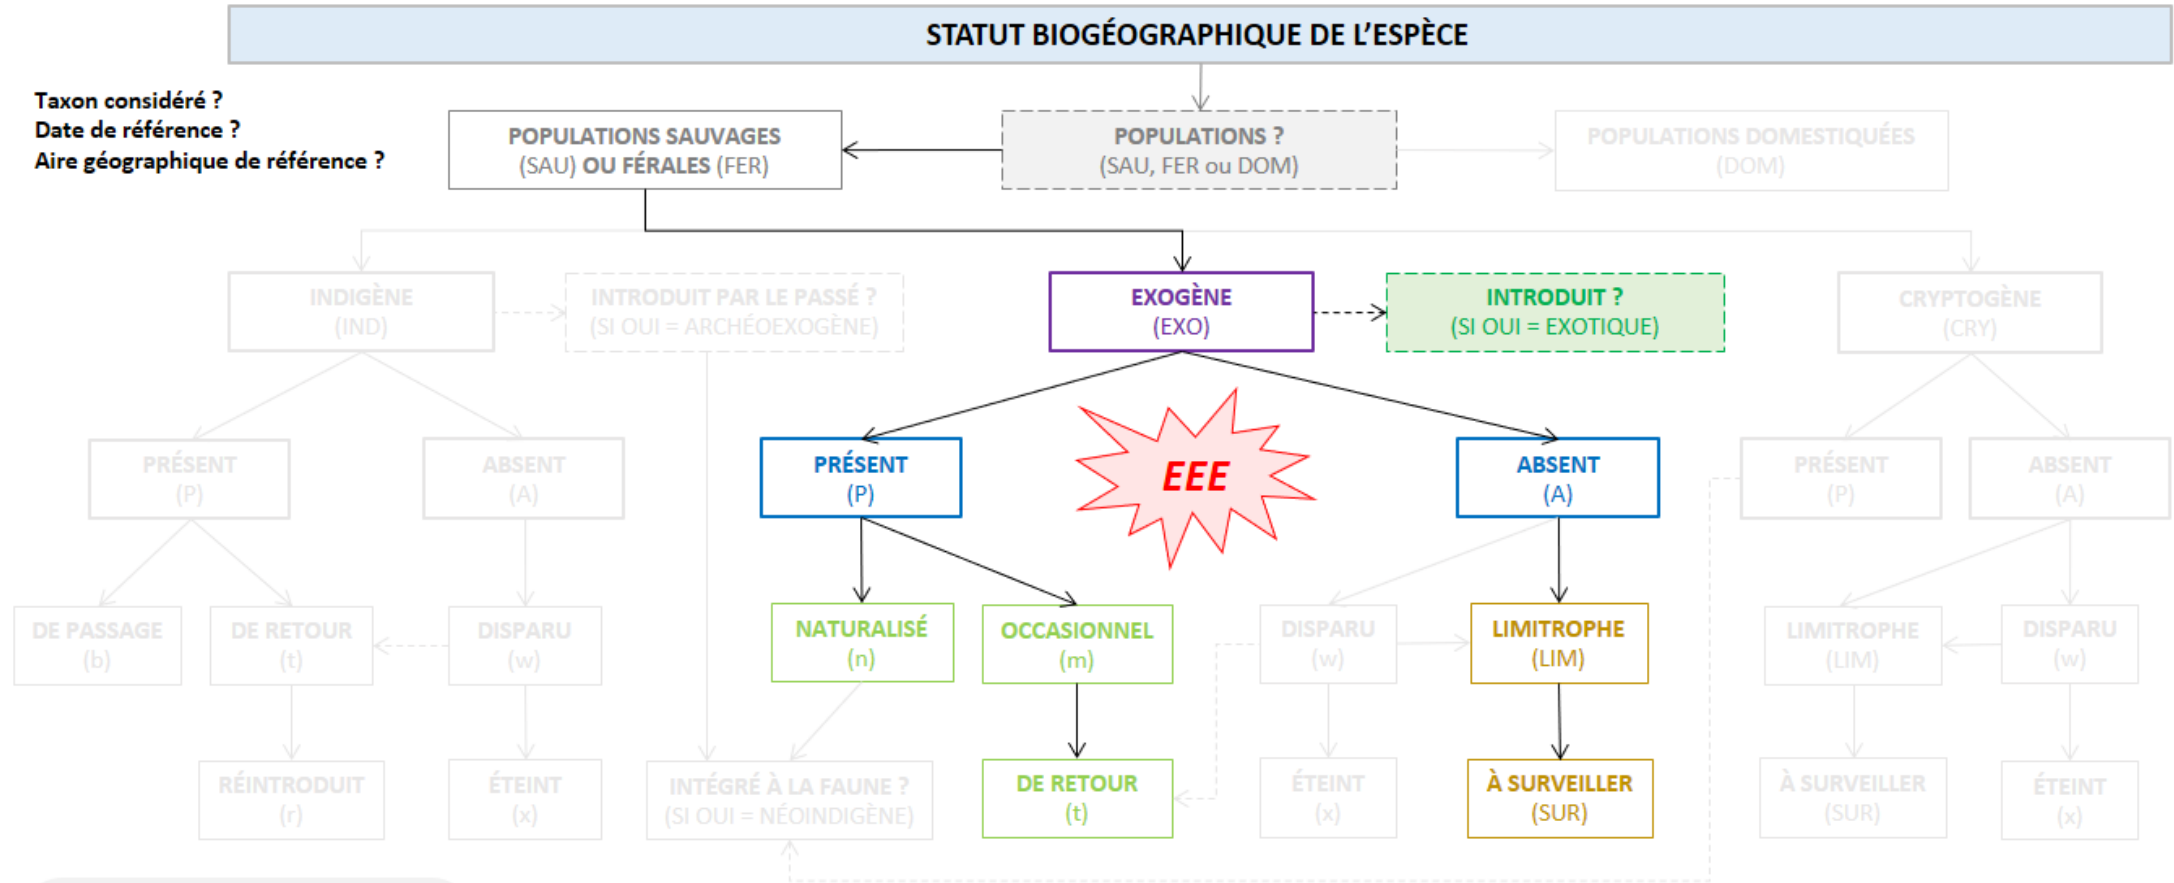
STATUT BIOGÉOGRAPHIQUE DE L'ESPÈCE

Taxon considéré ?
Date de référence ?
Aire géographique de référence ?

POPULATIONS SAUVAGES (SAU) OU FÉRALES (FER)

POPULATIONS ? (SAU, FER ou DOM)

POPULATIONS DOMESTIQUÉES (DOM)

INDIGÈNE (IND)

INTRODUIT PAR LE PASSÉ ? (SI OUI = ARCHÉOEXOGÈNE)

EXOGÈNE (EXO)

INTRODUIT ? (SI OUI = EXOTIQUE)

CRYPTOGÈNE (CRY)

PRÉSENT (P)

ABSENT (A)

PRÉSENT (P)

EEE

ABSENT (A)

PRÉSENT (P)

ABSENT (A)

DE PASSAGE (b)

DE RETOUR (t)

DISPARU (w)

NATURALISÉ (n)

OCCASIONNEL (m)

DISPARU (w)

LIMITROPHE (LIM)

LIMITROPHE (LIM)

DISPARU (w)

RÉINTRODUIT (r)

ÉTEINT (x)

INTÉGRÉ À LA FAUNE ? (SI OUI = NÉOINDIGÈNE)

DE RETOUR (t)

ÉTEINT (x)

À SURVEILLER (SUR)

À SURVEILLER (SUR)

ÉTEINT (x)